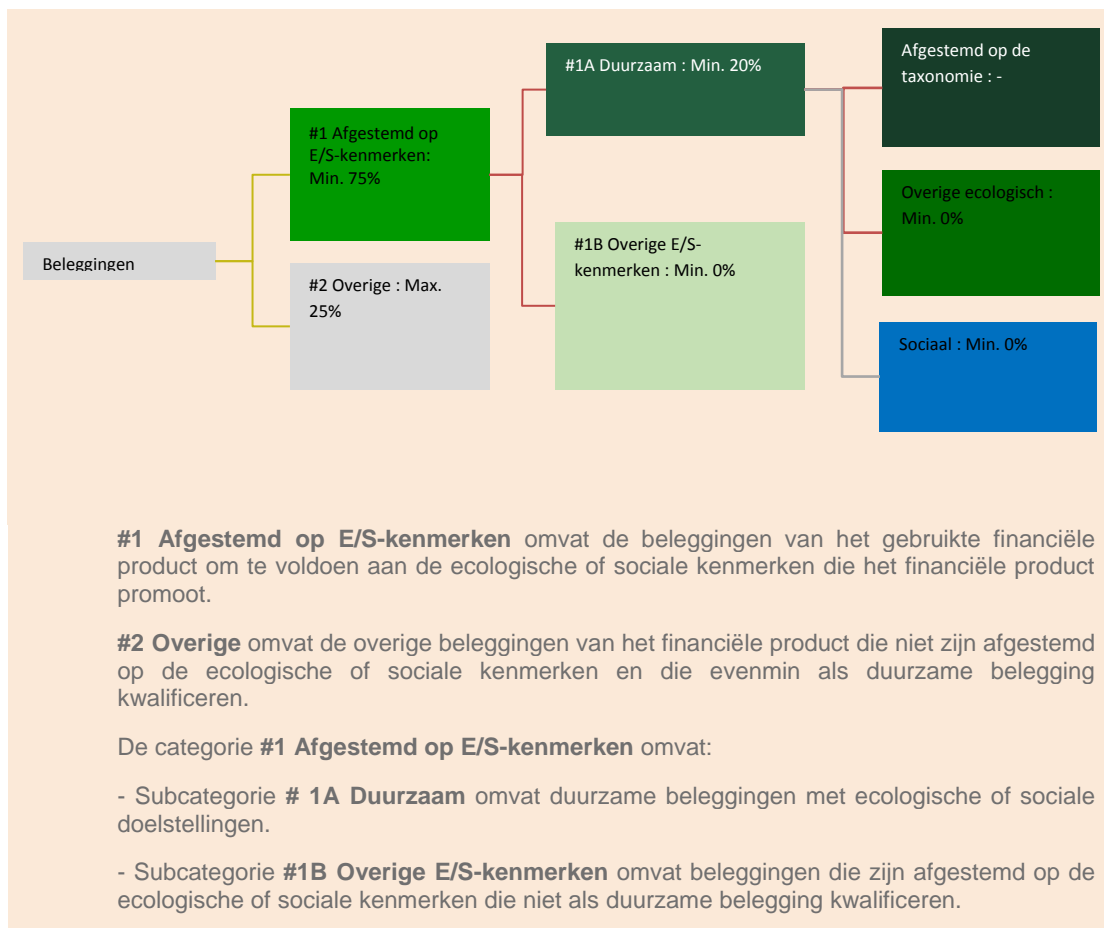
Beleggingen

#1 Afgestemd op E/S-kenmerken: Min. 75%

#2 Overige : Max. 25%

#1A Duurzaam : Min. 20%

#1B Overige E/S-kenmerken : Min. 0%

Afgestemd op de taxonomie : -

Overige ecologisch : Min. 0%

Sociaal : Min. 0%

**#1 Afgestemd op E/S-kenmerken** omvat de beleggingen van het gebruikte financiële product om te voldoen aan de ecologische of sociale kenmerken die het financiële product promoot.

**#2 Overige** omvat de overige beleggingen van het financiële product die niet zijn afgestemd op de ecologische of sociale kenmerken en die evenmin als duurzame belegging kwalificeren.

De categorie **#1 Afgestemd op E/S-kenmerken** omvat:

- Subcategorie **# 1A Duurzaam** omvat duurzame beleggingen met ecologische of sociale doelstellingen.

- Subcategorie **#1B Overige E/S-kenmerken** omvat beleggingen die zijn afgestemd op de ecologische of sociale kenmerken die niet als duurzame belegging kwalificeren.